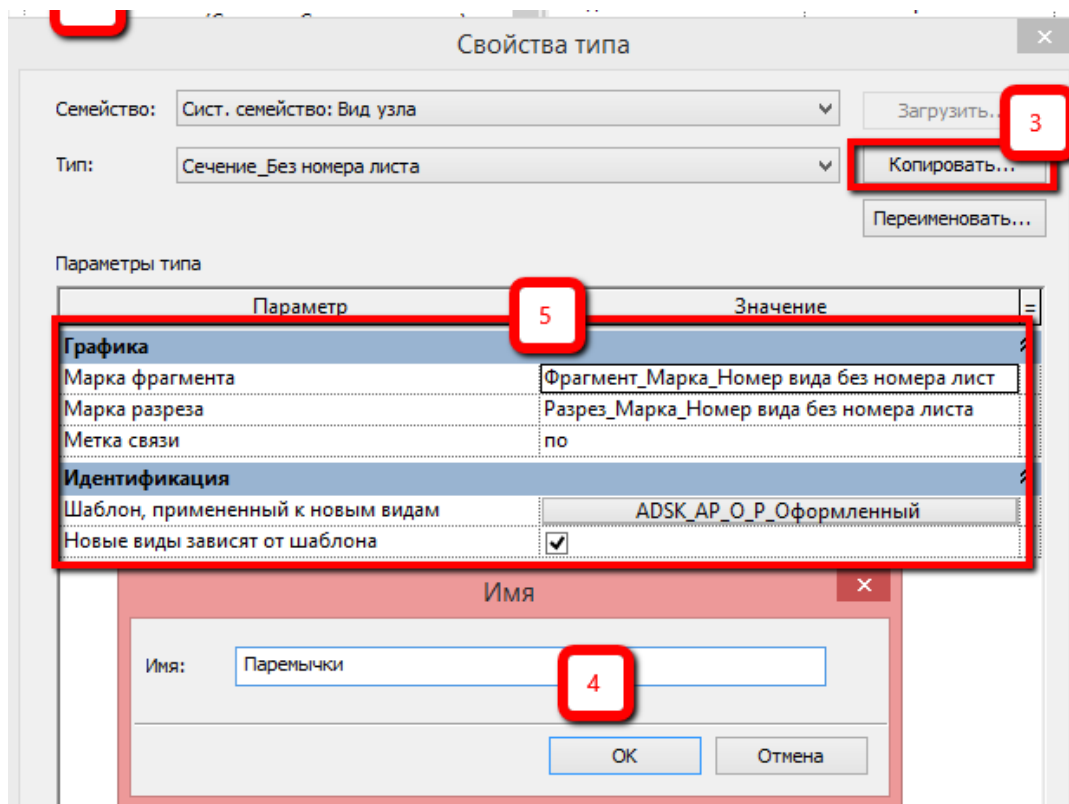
Свойства типа

Семейство: Сист. семейство: Вид узла
Загрузить...
3
Тип: Сечение_Без номера листа
Копировать...
Переименовать...

Параметры типа

| Параметр | Значение |
|---|---|
| **Графика** | |
| Марка фрагмента | Фрагмент_Марка_Номер вида без номера лист |
| Марка разреза | Разрез_Марка_Номер вида без номера листа |
| Метка связи | по |
| **Идентификация** | |
| Шаблон, примененный к новым видам | ADSK_AP_O_P_Оформленный |
| Новые виды зависят от шаблона | ✓ |

5

Имя

Имя: Паремычки

4

OK Отмена